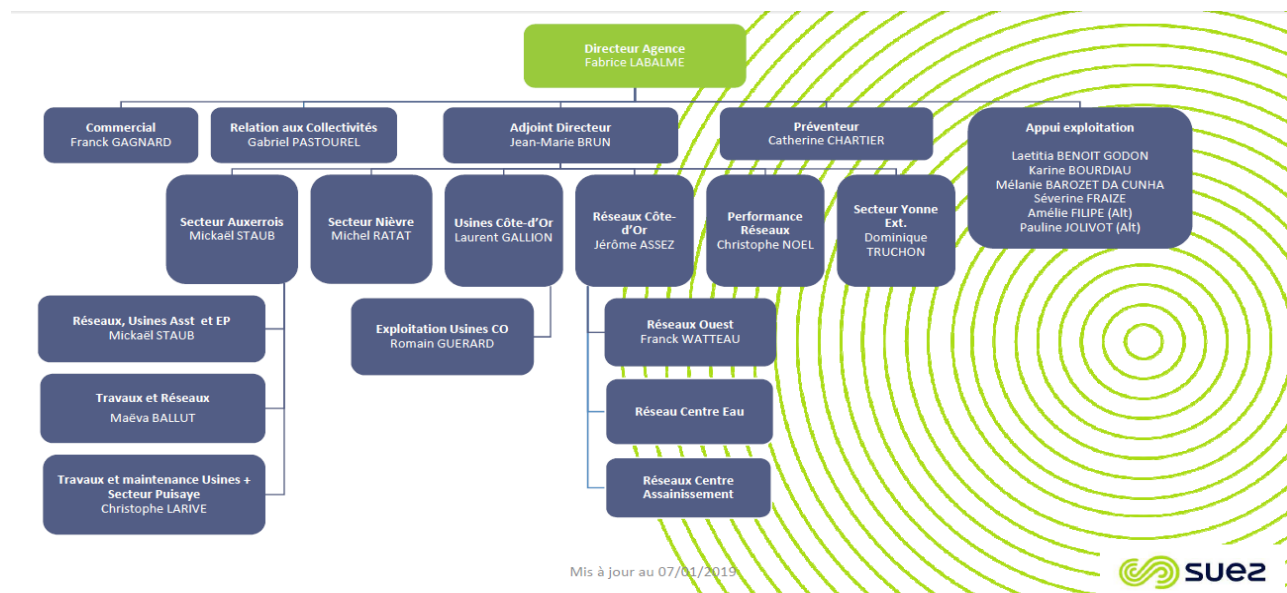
Directeur Agence
Fabrice LABALME

Commercial
Franck GAGNARD

Relation aux Collectivités
Gabriel PASTOUREL

Adjoint Directeur
Jean-Marie BRUN

Préventeur
Catherine CHARTIER

Appui exploitation
Laetitia BENOIT GODON
Karine BOURDIAU
Mélanie BAROZET DA CUNHA
Séverine FRAIZE
Amélie FILIPE (Alt)
Pauline JOLIVOT (Alt)

Secteur Auxerrois
Mickaël STAUB

Secteur Nièvre
Michel RATAT

Usines Côte-d'Or
Laurent GALLION

Réseaux Côte-d'Or
Jérôme ASSEZ

Performance Réseaux
Christophe NOEL

Secteur Yonne Ext.
Dominique TRUCHON

Réseaux, Usines Asst et EP
Mickaël STAUB

Travaux et Réseaux
Maëva BALLUT

Travaux et maintenance Usines + Secteur Puisaye
Christophe LARIVE

Exploitation Usines CO
Romain GUERARD

Réseaux Ouest
Franck WATTEAU

Réseau Centre Eau

Réseaux Centre Assainissement

Mis à jour au 07/01/2019

suez